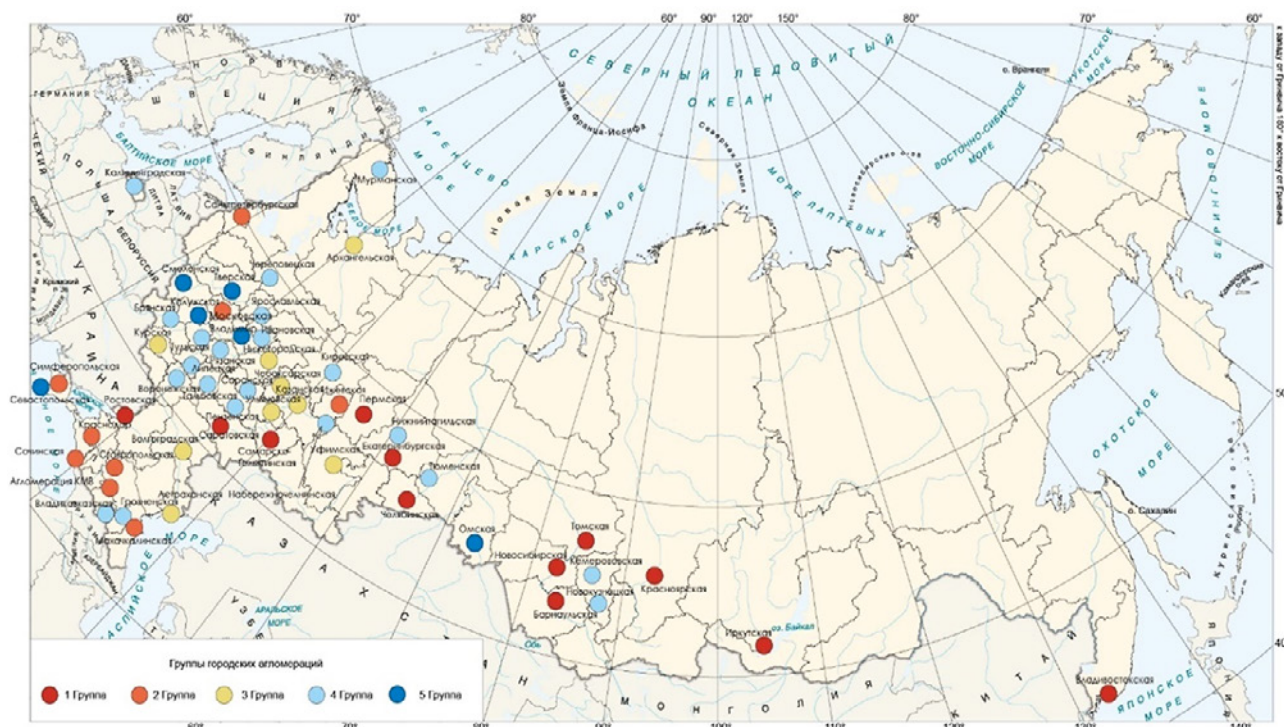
60°
70°
80°
60°
90°
120°
150°
80°
70°
60°

СЕВЕРНЫЙ ЛЕДОВИТЫЙ ОКЕАН
Земля Франца-Иосифа
Северная Земля
о. Врангеля
ЧУКОТСКОЕ МОРЕ
ВОСТОЧНО-СИБИРСКОЕ МОРЕ
Новосибирские о-ва
МОРЕ ЛАПТЕВЫХ
БАРЕНЦЕВО МОРЕ
КАРСКОЕ МОРЕ
Новая Земля
БЕЛОЕ МОРЕ
БЕРИНГОВО МОРЕ
ОХОТСКОЕ МОРЕ
ЯПОНСКОЕ МОРЕ
о. Сахалин
Командорские о-ва
Курильские о-ва
ШВЕЦИЯ
НОРВЕГИЯ
ФИНЛЯНДИЯ
ГЕРМАНИЯ
ПОЛЬША
ЛИТВА
ЛАТВИЯ
БЕЛОРУССИЯ
УКРАИНА
БАЛТИЙСКОЕ МОРЕ
КАЗАХСТАН
УЗБЕКИСТАН
АРАЛЬСКОЕ МОРЕ
КАСПИЙСКОЕ МОРЕ
МОНГОЛИЯ
КИТАЙ
оз. Байкал
Обь

Мурманская
Калининградская
Санкт-Петербургская
Архангельская
Череповецкая
Смоленская
Тверская
Ярославская
Брянская
Московская
Ивановская
Владимирская
Нижегородская
Курская
Тульская
Рязанская
Кировская
Липецкая
Чебоксарская
Воронежская
Казанская
Ижевская
Пермская
Тамбовская
Саранская
Ульяновская
Симферопольская
Севастопольская
Ростовская
Пензенская
Нижнетагильская
Краснодар
Саратовская
Самарская
Тольяттинская
Екатеринбургская
Сочинская
Волгоградская
Ставропольская
Уфимская
Тюменская
Агломерация КМВ
Астраханская
Набережночелнинская
Владикавказская
Грозненская
Челябинская
Махачкалинская
Омская
Томская
Новосибирская
Кемеровская
Красноярская
Новокузнецкая
Барнаульская
Иркутская
Владивостокская
Крымский

Группы городских агломераций
1 Группа
2 Группа
3 Группа
4 Группа
5 Группа

к западу от Гринвича 180° к востоку от Гринвича
50
40